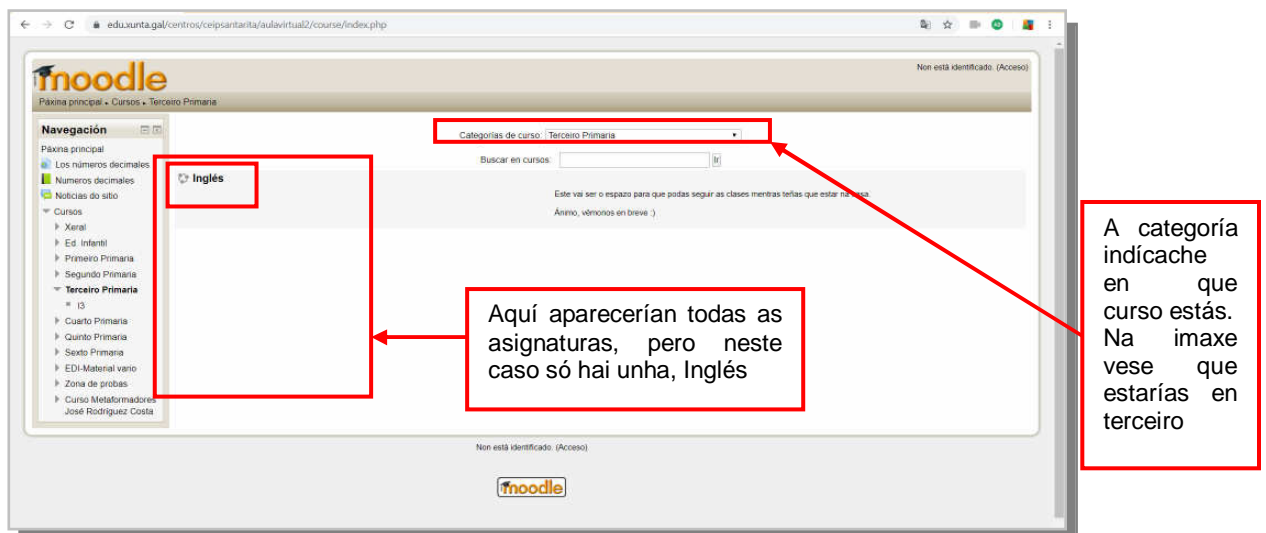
edu.xunta.gal/centros/ceipsantarita/aulavirtual2/course/index.php

moodle

Non está identificado. (Acceso)

Páxina principal ▸ Cursos ▸ Terceiro Primaria

Navegación

Páxina principal
Los números decimales
Numeros decimales
Noticias do sitio
Cursos
Xeral
Ed. Infantil
Primeiro Primaria
Segundo Primaria
Terceiro Primaria
I3
Cuarto Primaria
Quinto Primaria
Sexto Primaria
EDI-Material vario
Zona de probas
Curso Metaformadores José Rodríguez Costa

Categorías de curso: Terceiro Primaria

Buscar en cursos: Ir

Inglés

Este vai ser o espazo para que podas seguir as clases mentres teñas que estar na casa.

Ánimo, vémonos en breve :)

Aquí aparecerían todas as asignaturas, pero neste caso só hai unha, Inglés

A categoría indícache en que curso estás. Na imaxe vese que estarías en terceiro

Non está identificado. (Acceso)

moodle